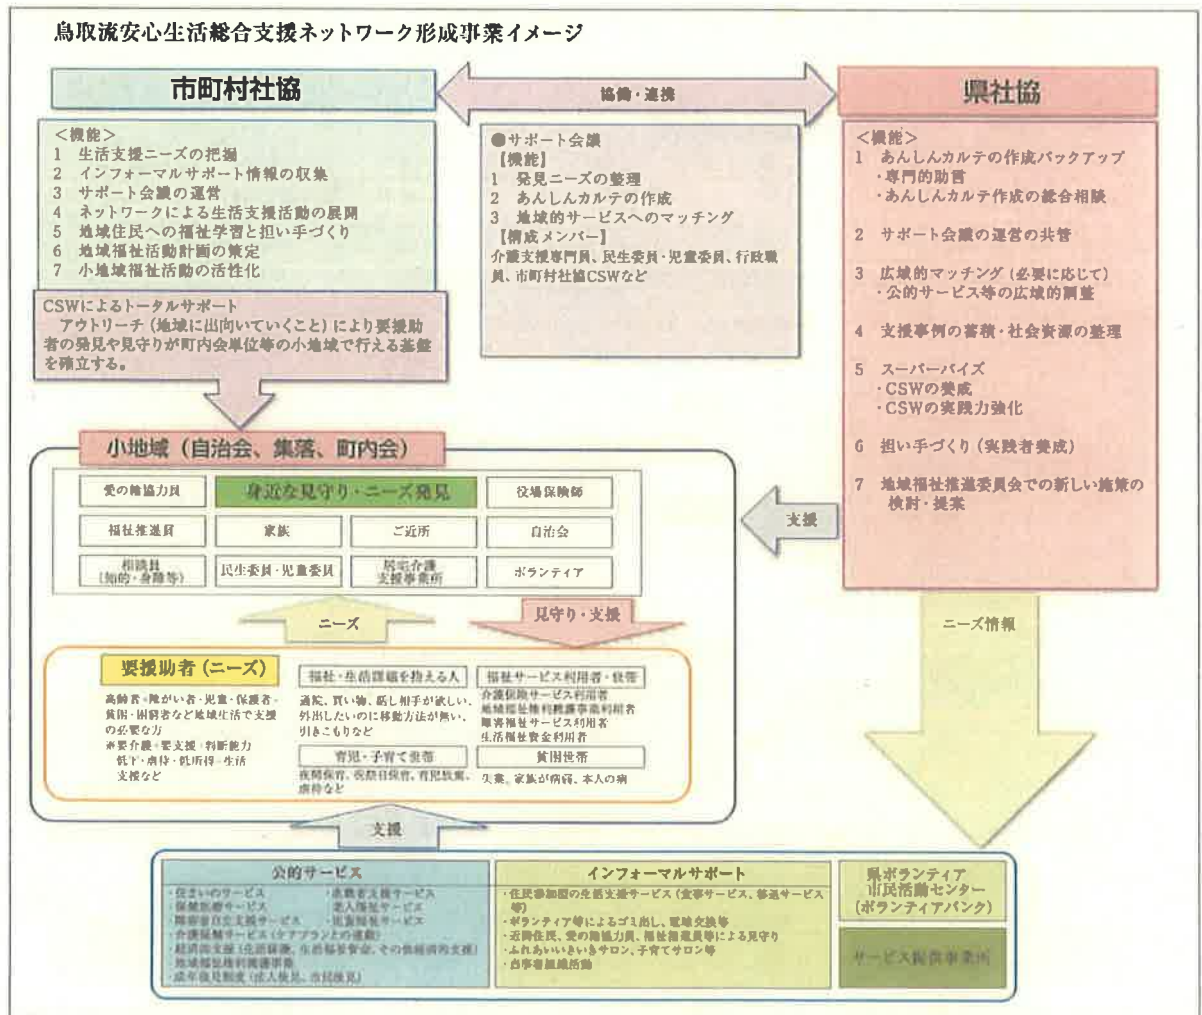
鳥取流安心生活総合支援ネットワーク形成事業イメージ

市町村社協

協働・連携

県社協

＜機能＞
1　生活支援ニーズの把握
2　インフォーマルサポート情報の収集
3　サポート会議の運営
4　ネットワークによる生活支援活動の展開
5　地域住民への福祉学習と担い手づくり
6　地域福祉活動計画の策定
7　小地域福祉活動の活性化

●サポート会議
【機能】
1　発見ニーズの整理
2　あんしんカルテの作成
3　地域的サービスへのマッチング
【構成メンバー】
介護支援専門員、民生委員・児童委員、行政職員、市町村社協CSWなど

＜機能＞
1　あんしんカルテの作成バックアップ
・専門的助言
・あんしんカルテ作成の総合相談

2　サポート会議の運営の共管

3　広域的マッチング（必要に応じて）
・公的サービス等の広域的調整

4　支援事例の蓄積・社会資源の整理

5　スーパーバイズ
・CSWの養成
・CSWの実践力強化

6　担い手づくり（実践者養成）

7　地域福祉推進委員会での新しい施策の検討・提案

CSWによるトータルサポート
アウトリーチ（地域に出向いていくこと）により要援助者の発見や見守りが町内会単位等の小地域で行える基盤を確立する。

小地域（自治会、集落、町内会）

| 愛の輪協力員 | 身近な見守り・ニーズ発見 | 役場保険師 |
|---|---|---|
| 福祉推進員 | 家族 | ご近所 | 自治会 |
| 相談員（知的・身障等） | 民生委員・児童委員 | 居宅介護支援事業所 | ボランティア |

支援

ニーズ

見守り・支援

ニーズ情報

要援助者（ニーズ）
高齢者・障がい者・児童・保護者・貧困・困窮者など地域生活で支援の必要な方
※要介護・要支援・判断能力低下・病拝・低所得・生活支援など

福祉・生活課題を抱える人
通院、買い物、話し相手が欲しい、外出したいのに移動方法が無い、引きこもりなど

福祉サービス利用者・住宅
介護保険サービス利用者
地域福祉権利擁護事業利用者
障害福祉サービス利用者
生活福祉資金利用者

育児・子育て支援
夜間保育、祝祭日保育、育児放棄、虐待など

貧困世帯
失業、家族が病弱、本人の病

支援

公的サービス
・住まいのサービス
・保健医療サービス
・障害者自立支援サービス
・介護保険サービス（ケアプランとの連動）
・経済的支援（生活保護、生活福祉資金、その他経済的支援）
・地域福祉権利擁護事業
・成年後見制度（成人後見、市民後見）
・高齢者支援サービス
・老人福祉サービス
・児童福祉サービス

インフォーマルサポート
・住民参加型の生活支援サービス（食事サービス、移送サービス等）
・ボランティア等によるゴミ出し、電球交換等
・近隣住民、愛の輪協力員、福祉推進員等による見守り
・ふれあいいきいきサロン、子育てサロン等
・当事者組織活動

県ボランティア
市民活動センター
（ボランティアバンク）

サービス提供事業所